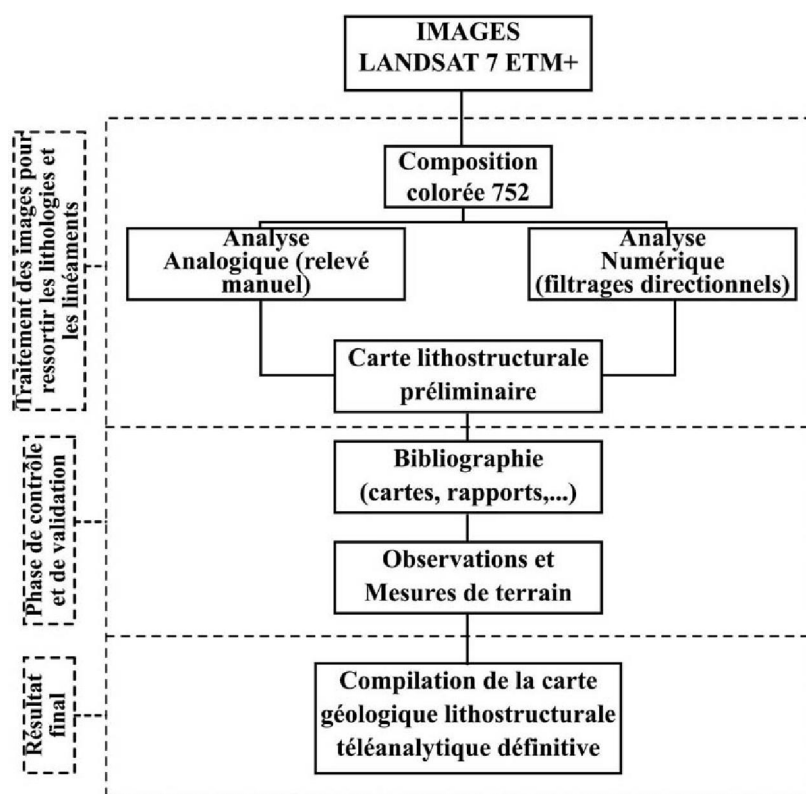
IMAGES
LANDSAT 7 ETM+

Traitement des images pour ressortir les lithologies et les linéaments

Composition colorée 752

Analyse Analogique (relevé manuel)

Analyse Numérique (filtrages directionnels)

Carte lithostructurale préliminaire

Phase de contrôle et de validation

Bibliographie (cartes, rapports,...)

Observations et Mesures de terrain

Résultat final

Compilation de la carte géologique lithostructurale téléanalytique définitive